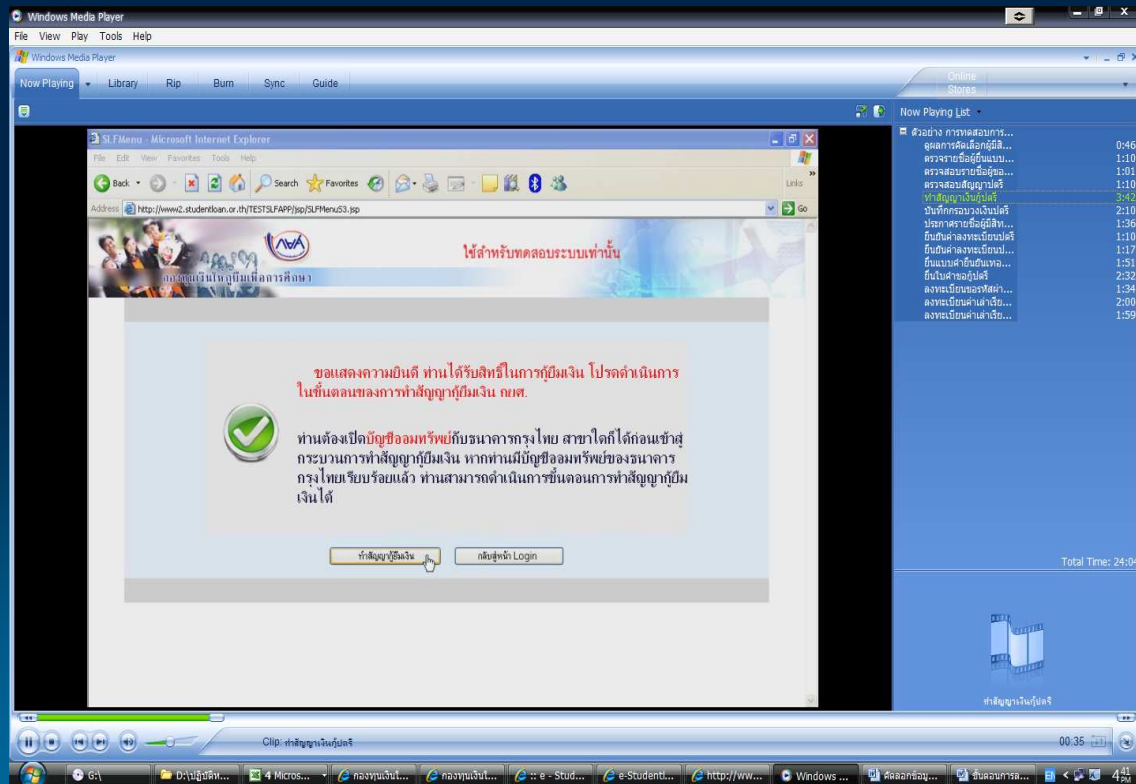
Windows Media Player
File View Play Tools Help
Windows Media Player
Now Playing Library Rip Burn Sync Guide
Online Stores
Now Playing List

SLFMenu - Microsoft Internet Explorer
File Edit View Favorites Tools Help
Back Search Favorites
Links
Address http://www2.studentloan.or.th/TESTSLFAPP/jsp/SLFMenuS3.jsp
Go

ใช้สำหรับทดสอบระบบเท่านั้น
กองทุนเงินให้กู้ยืมเพื่อการศึกษา

ขอแสดงความยินดี ท่านได้รับสิทธิในการกู้ยืมเงิน โปรดดำเนินการในขั้นตอนของการทำสัญญากู้ยืมเงิน กยศ.

ท่านต้องเปิดบัญชีออมทรัพย์กับธนาคารกรุงไทย สาขาใดก็ได้ก่อนเข้าสู่กระบวนการทำสัญญากู้ยืมเงิน หากท่านมีบัญชีออมทรัพย์ของธนาคารกรุงไทยเรียบร้อยแล้ว ท่านสามารถดำเนินการขั้นตอนการทำสัญญากู้ยืมเงินได้

ทำสัญญากู้ยืมเงิน
กลับสู่หน้า Login

ตัวอย่าง การทดสอบการ...
ดูผลการคัดเลือกผู้มีสิ... 0:46
ตรวจรายชื่อผู้ยื่นแบบ... 1:10
ตรวจสอบรายชื่อผู้ขอ... 1:01
ตรวจสอบสัญญาปตรี 1:10
ทำสัญญาเงินกู้ปตรี 3:42
บันทึกกรอบวงเงินปตรี 2:10
ประกาศรายชื่อผู้มีสิท... 1:36
ยืนยันค่าลงทะเบียนปตรี 1:10
ยืนยันค่าลงทะเบียนป... 1:17
ยื่นแบบคำยืนยันเพล... 1:51
ยื่นใบคำขอกู้ปตรี 2:32
ลงทะเบียนขอรหัสผ่า... 1:34
ลงทะเบียนค่าเล่าเรีย... 2:00
ลงทะเบียนค่าเล่าเรีย... 1:59

Total Time: 24:04

ทำสัญญาเงินกู้ปตรี

Clip: ทำสัญญาเงินกู้ปตรี
00:35

G:\ D:\ปฏิบัติท... 4 Micros... กองทุนเงินกู้... กองทุนเงินกู้... :: e - Stud... e-Studentl... http://ww... Windows ... คัดลอกข้อมู... ขั้นตอนการล... 4:41 PM